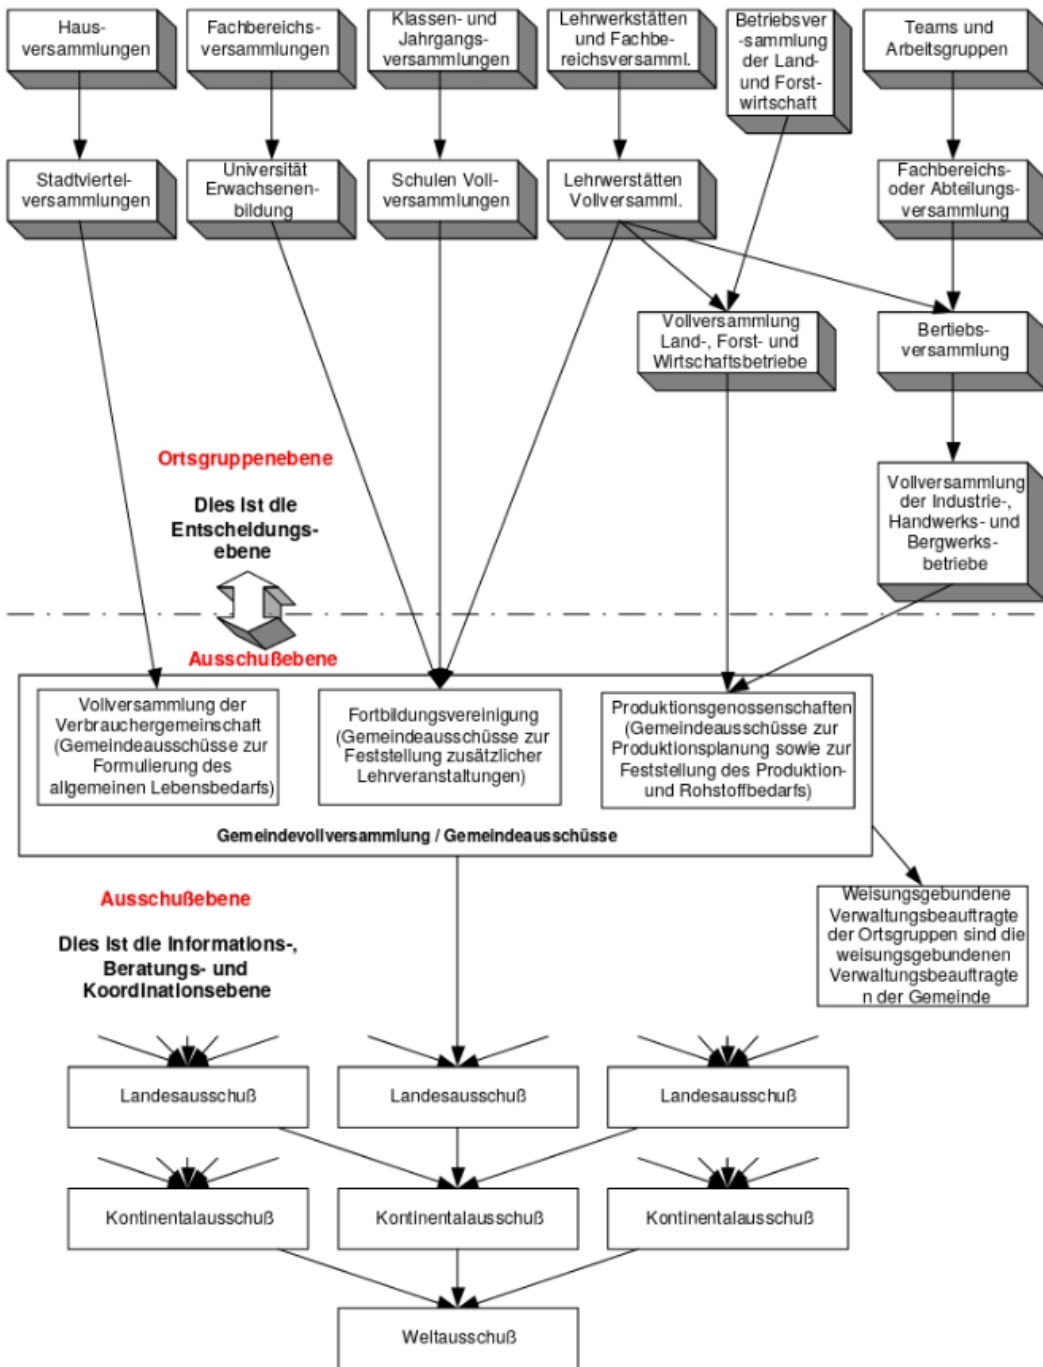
Haus-versammlungen

Fachbereichs-versammlungen

Klassen- und Jahrgangs-versammlungen

Lehrwerkstätten und Fachbe-reichsversamml.

Betriebsver-sammlung der Land- und Forst-wirtschaft

Teams und Arbeitsgruppen

Stadtviertel-versammlungen

Universität Erwachsenen-bildung

Schulen Voll-versammlungen

Lehrwerstätten Vollversamml.

Fachbereichs- oder Abteilungs-versammlung

Vollversammlung Land-, Forst- und Wirtschaftsbetriebe

Bertiebs-versammlung

Ortsgruppenebene

Dies ist die Entscheidungs-ebene

Vollversammlung der Industrie-, Handwerks- und Bergwerks-betriebe

Ausschußebene

Vollversammlung der Verbrauchergemeinschaft (Gemeindeausschüsse zur Formulierung des allgemeinen Lebensbedarfs)

Fortbildungsvereinigung (Gemeindeausschüsse zur Feststellung zusätzlicher Lehrveranstaltungen)

Produktionsgenossenschaften (Gemeindeausschüsse zur Produktionsplanung sowie zur Feststellung des Produktion- und Rohstoffbedarfs)

Gemeindevollversammlung / Gemeindeausschüsse

Ausschußebene

Dies ist die Informations-, Beratungs- und Koordinationsebene

Weisungsgebundene Verwaltungsbeauftragte der Ortsgruppen sind die weisungsgebundenen Verwaltungsbeauftragten der Gemeinde

Landesausschuß

Landesausschuß

Landesausschuß

Kontinentalausschuß

Kontinentalausschuß

Kontinentalausschuß

Weltausschuß